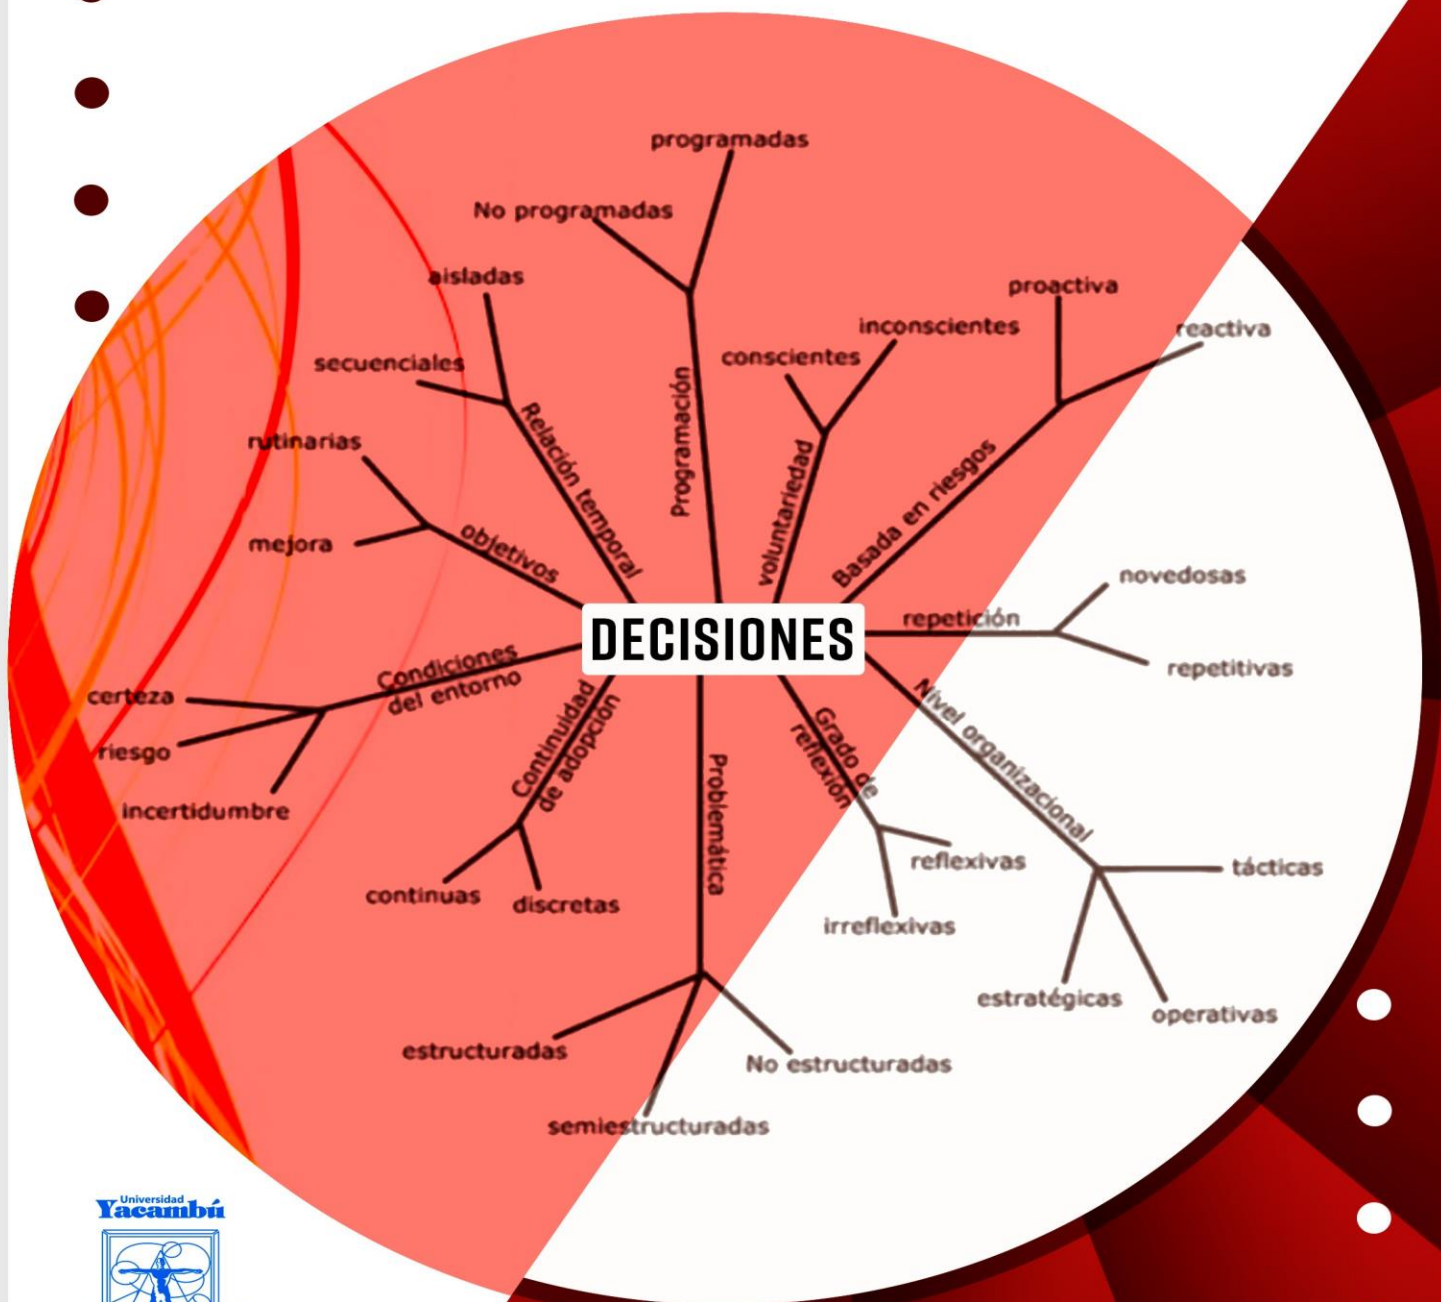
DECISIONES

Programación
programadas
No programadas

Relación temporal
aisladas
secuenciales

objetivos
rutinarias
mejora

Condiciones del entorno
certeza
riesgo
incertidumbre

Continuidad de adopción
continuas
discretas

Problemática
estructuradas
semiestructuradas
No estructuradas

Grado de reflexión
reflexivas
irreflexivas

Nivel organizacional
tácticas
estratégicas
operativas

repetición
novedosas
repetitivas

Basada en riesgos
proactiva
reactiva

Voluntariedad
conscientes
inconscientes

Universidad Yacambú